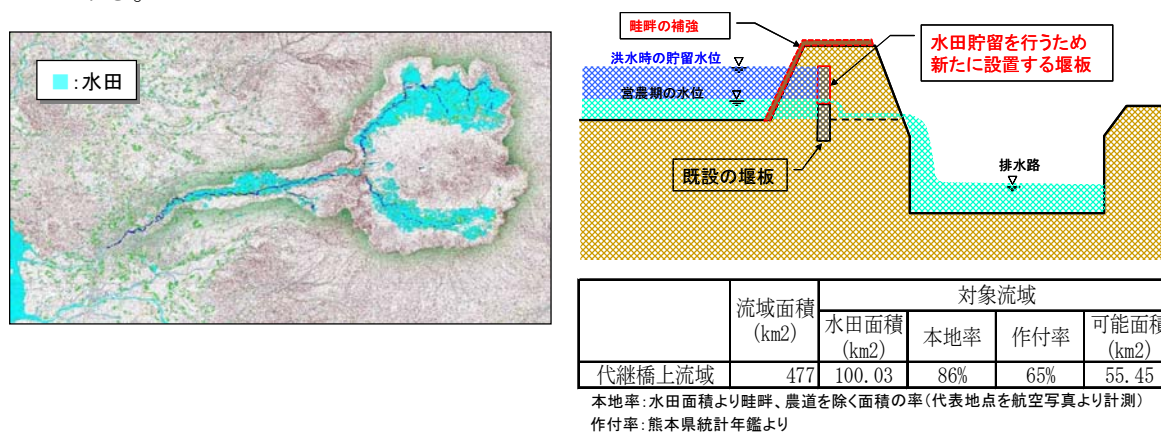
:水田

畦畔の補強

洪水時の貯留水位

営農期の水位

水田貯留を行うため新たに設置する堰板

既設の堰板

排水路

| | 流域面積(km2) | 対象流域 | | | |
|---|---|---|---|---|---|
| | | 水田面積(km2) | 本地率 | 作付率 | 可能面積(km2) |
| 代継橋上流域 | 477 | 100.03 | 86% | 65% | 55.45 |

本地率:水田面積より畦畔、農道を除く面積の率(代表地点を航空写真より計測)
作付率:熊本県統計年鑑より